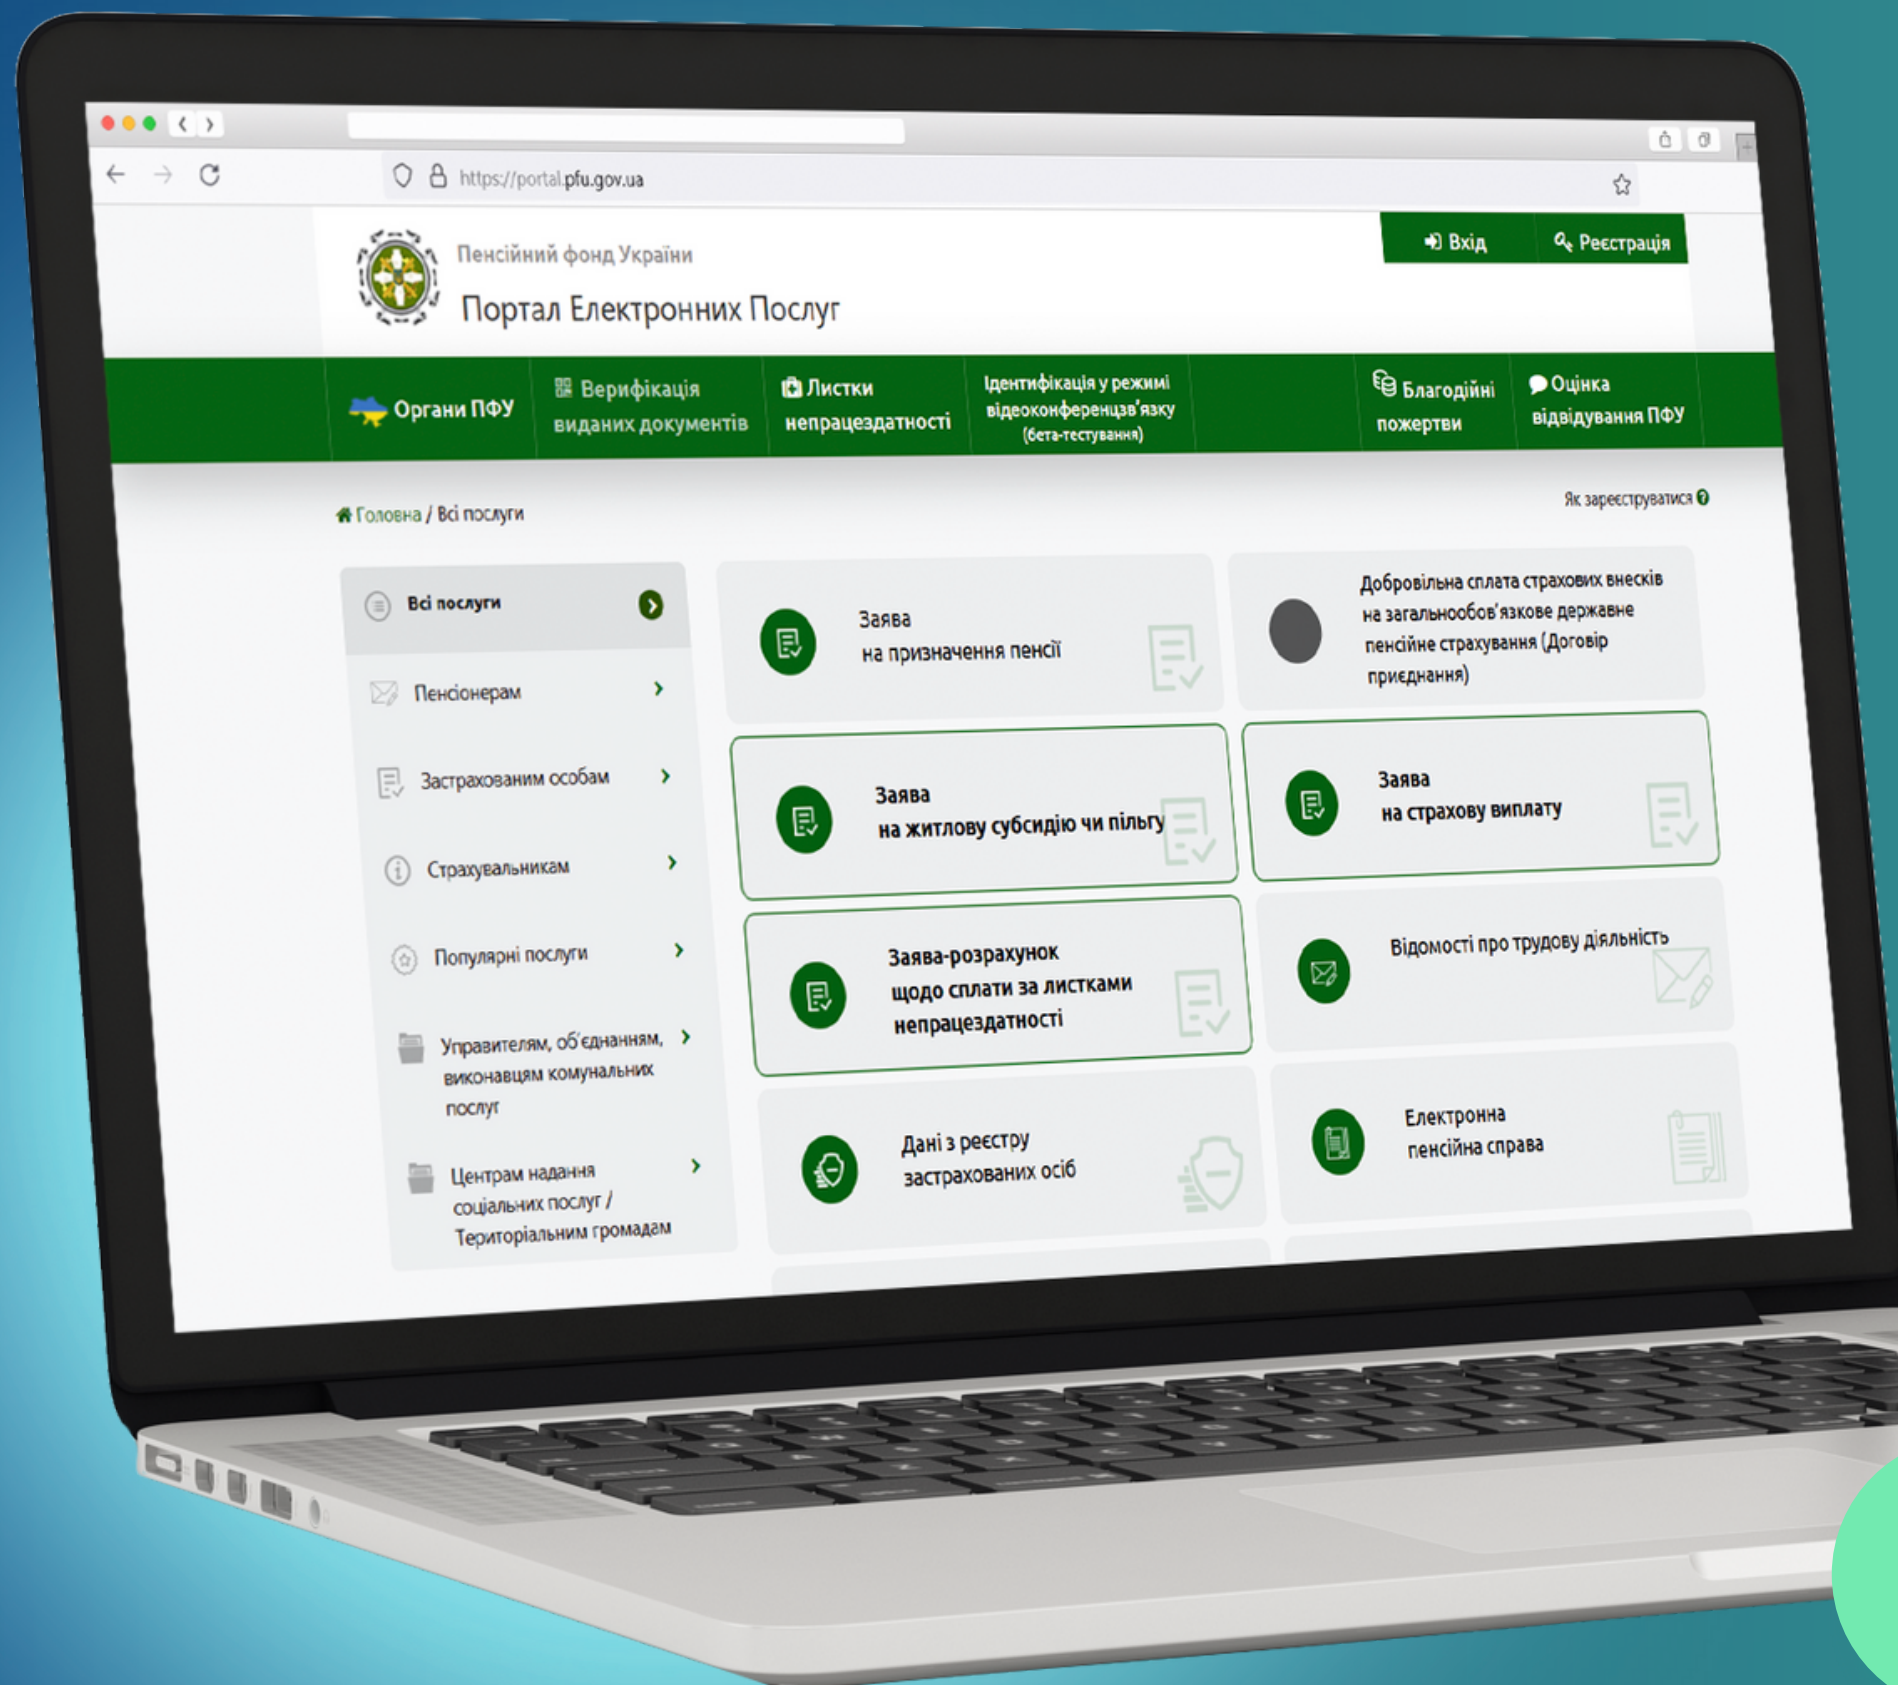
https://portal.pfu.gov.ua

Пенсійний фонд України

Портал Електронних Послуг

Вхід

Реєстрація

Органи ПФУ

Верифікація виданих документів

Листки непрацездатності

Ідентифікація у режимі відеоконференцзв'язку (бета-тестування)

Благодійні пожертви

Оцінка відвідування ПФУ

Головна / Всі послуги

Як зареєструватися

Всі послуги

Пенсіонерам

Застрахованим особам

Страхувальникам

Популярні послуги

Управителям, об'єднанням, виконавцям комунальних послуг

Центрам надання соціальних послуг / Територіальним громадам

Заява на призначення пенсії

Добровільна сплата страхових внесків на загальнообов'язкове державне пенсійне страхування (Договір приєднання)

Заява на житлову субсидію чи пільгу

Заява на страхову виплату

Заява-розрахунок щодо сплати за листками непрацездатності

Відомості про трудову діяльність

Дані з реєстру застрахованих осіб

Електронна пенсійна справа